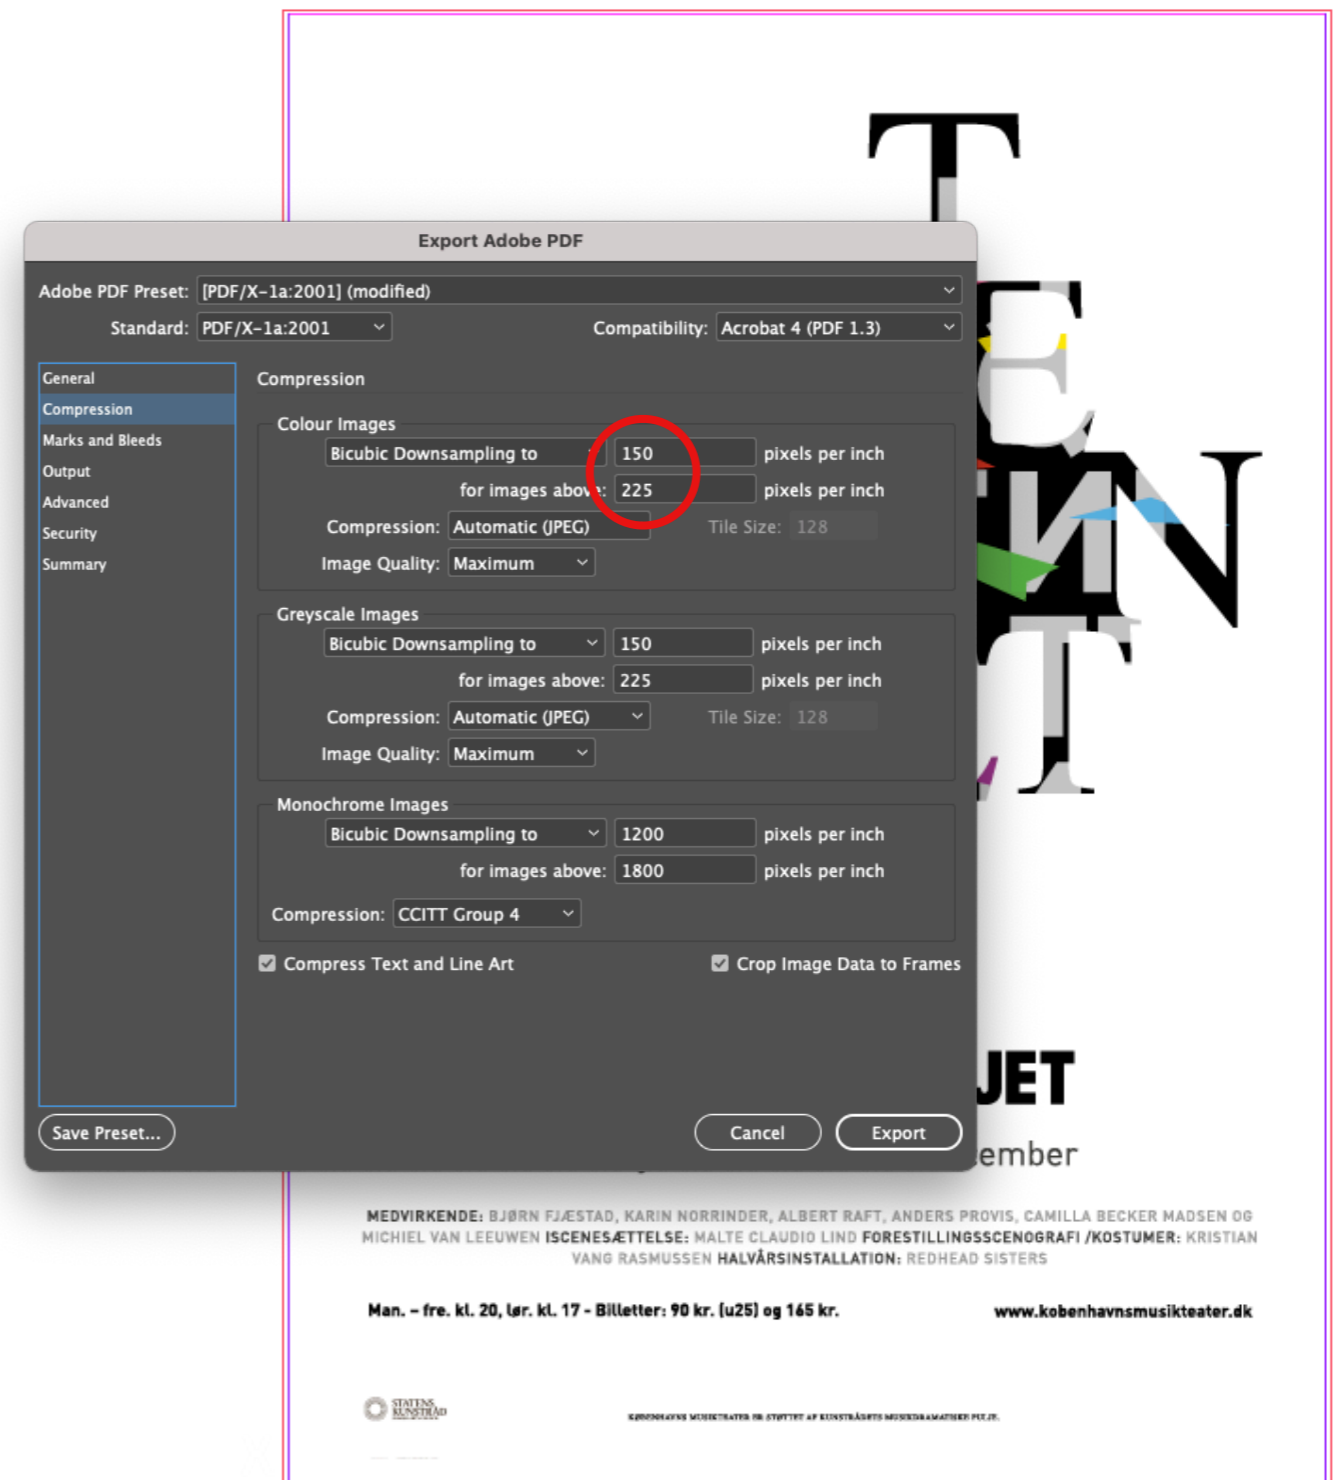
Export Adobe PDF

Adobe PDF Preset: [PDF/X-1a:2001] (modified)

Standard: PDF/X-1a:2001

Compatibility: Acrobat 4 (PDF 1.3)

General
Compression
Marks and Bleeds
Output
Advanced
Security
Summary

Compression

Colour Images
Bicubic Downsampling to 150 pixels per inch
for images abov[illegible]: 225 pixels per inch
Compression: Automatic (JPEG) Tile Size: 128
Image Quality: Maximum

Greyscale Images
Bicubic Downsampling to 150 pixels per inch
for images above: 225 pixels per inch
Compression: Automatic (JPEG) Tile Size: 128
Image Quality: Maximum

Monochrome Images
Bicubic Downsampling to 1200 pixels per inch
for images above: 1800 pixels per inch
Compression: CCITT Group 4

Compress Text and Line Art
Crop Image Data to Frames

Save Preset...
Cancel
Export

JET

ember

MEDVIRKENDE: BJØRN FJÆSTAD, KARIN NORRINDER, ALBERT RAFT, ANDERS PROVIS, CAMILLA BECKER MADSEN OG MICHIEL VAN LEEUWEN ISCENESÆTTELSE: MALTE CLAUDIO LIND FORESTILLINGSSCENOGRAFI /KOSTUMER: KRISTIAN VANG RASMUSSEN HALVÅRSINSTALLATION: REDHEAD SISTERS

Man. – fre. kl. 20, lør. kl. 17 - Billetter: 90 kr. (u25) og 165 kr.

www.kobenhavnsmusikteater.dk

STATENS KUNSTRÅD

KØBENHAVNS MUSIKTEATER ER STØTTET AF KUNSTRÅDETS MUSIKDRAMATISKE PULJE.